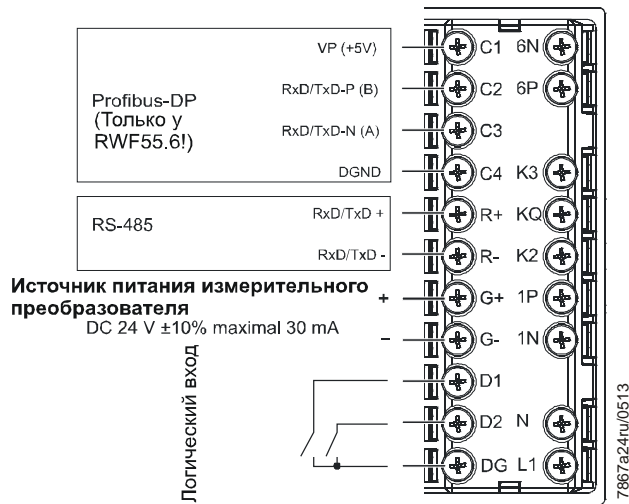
Profibus-DP (Только у RWF55.6!)

VP (+5V)
RxD/TxD-P (B)
RxD/TxD-N (A)
DGND

C1 6N
C2 6P
C3
C4 K3

RS-485

RxD/TxD +
RxD/TxD -

R+ KQ
R- K2

Источник питания измерительного преобразователя
DC 24 V ±10% maximal 30 mA

+
–

G+ 1P
G- 1N

Логический вход

D1
D2 N
DG L1

7867a24ru/0513